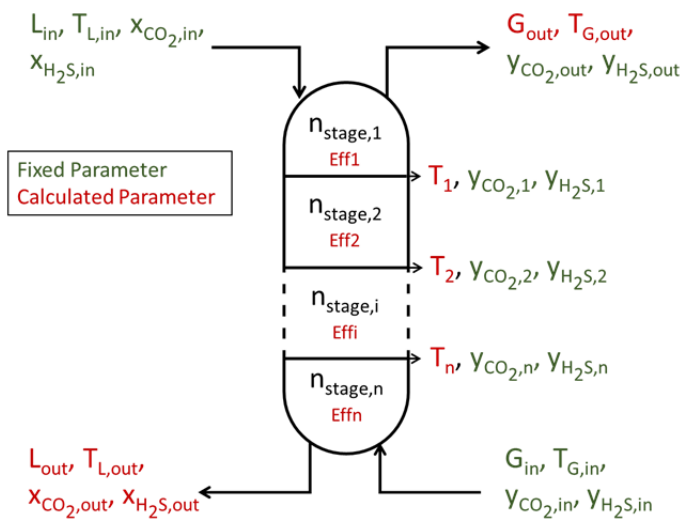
$L_{in}$, $T_{L,in}$, $x_{CO_2,in}$, $x_{H_2S,in}$

$G_{out}$, $T_{G,out}$, $y_{CO_2,out}$, $y_{H_2S,out}$

Fixed Parameter
Calculated Parameter

$n_{stage,1}$
Eff1

$T_1$, $y_{CO_2,1}$, $y_{H_2S,1}$

$n_{stage,2}$
Eff2

$T_2$, $y_{CO_2,2}$, $y_{H_2S,2}$

$n_{stage,i}$
Effi

$T_n$, $y_{CO_2,n}$, $y_{H_2S,n}$

$n_{stage,n}$
Effn

$L_{out}$, $T_{L,out}$, $x_{CO_2,out}$, $x_{H_2S,out}$

$G_{in}$, $T_{G,in}$, $y_{CO_2,in}$, $y_{H_2S,in}$